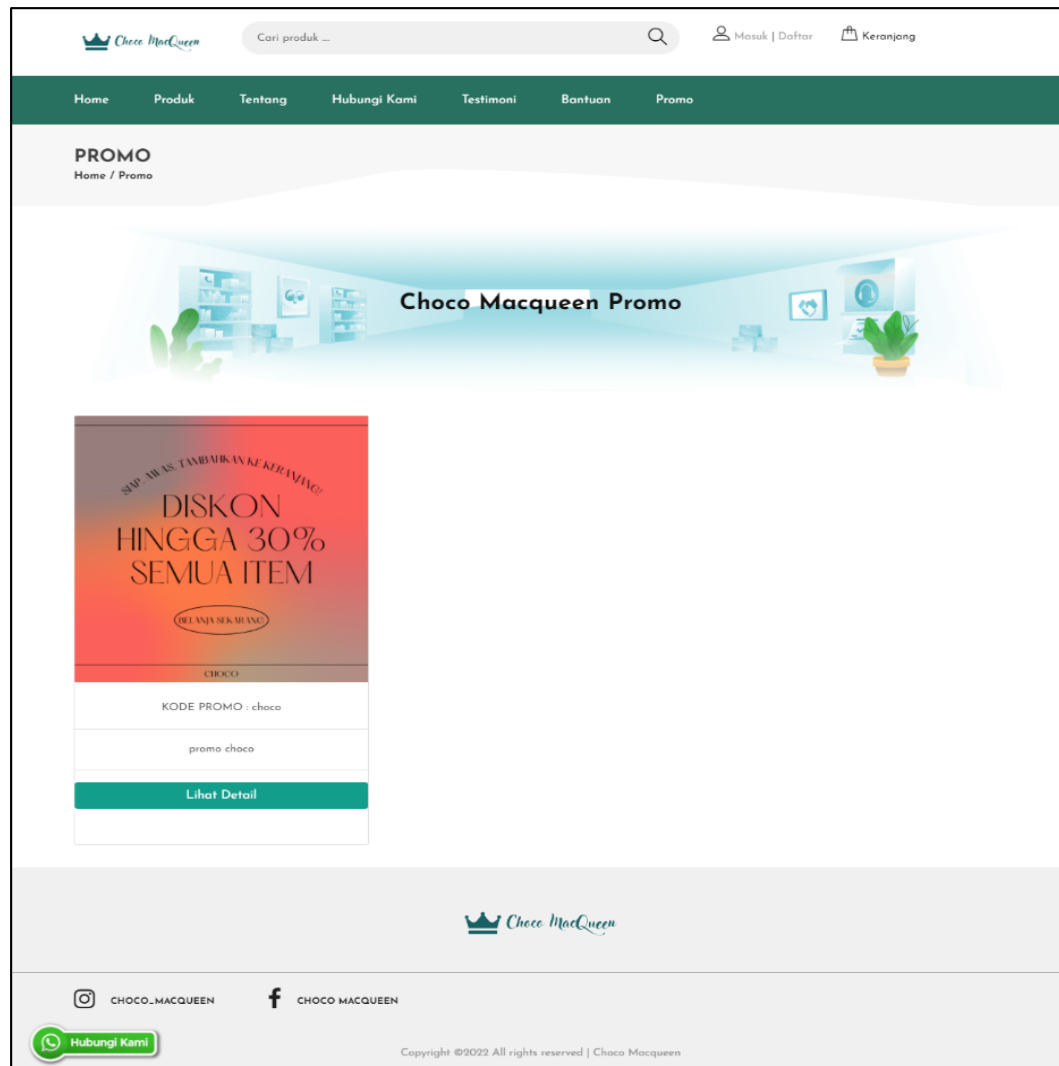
Choco MacQueen

Cari produk ...

Masuk | Daftar

Keranjang

Home Produk Tentang Hubungi Kami Testimoni Bantuan Promo

PROMO
Home / Promo

Choco Macqueen Promo

SIAP - AWAS, TAMBAHKAN KE KERANJANG!

DISKON HINGGA 30% SEMUA ITEM

BELANJA SEKARANG

CHOCO

KODE PROMO : choco

promo choco

Lihat Detail

Choco MacQueen

CHOCO_MACQUEEN

CHOCO MACQUEEN

Hubungi Kami

Copyright ©2022 All rights reserved | Choco Macqueen